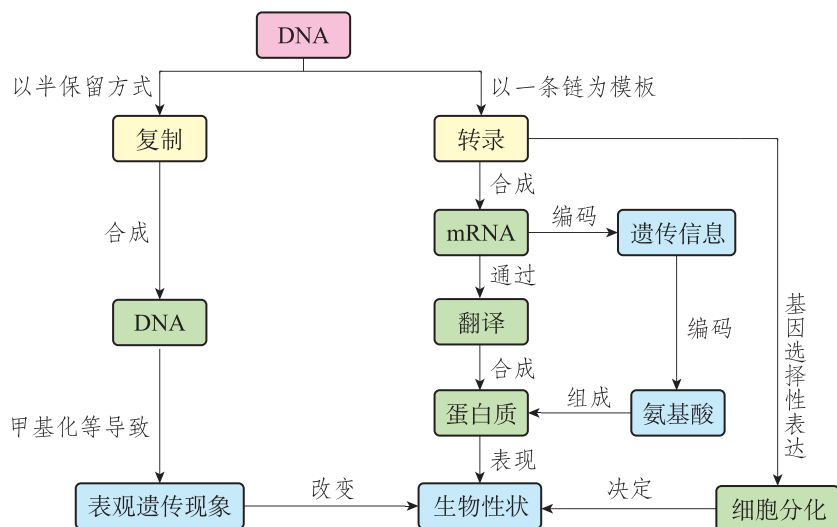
DNA

以半保留方式

以一条链为模板

复制

转录

合成

合成

mRNA

编码

遗传信息

DNA

通过

翻译

编码

基因选择性表达

合成

甲基化等导致

组成

蛋白质

氨基酸

表现

改变

决定

表观遗传现象

生物性状

细胞分化